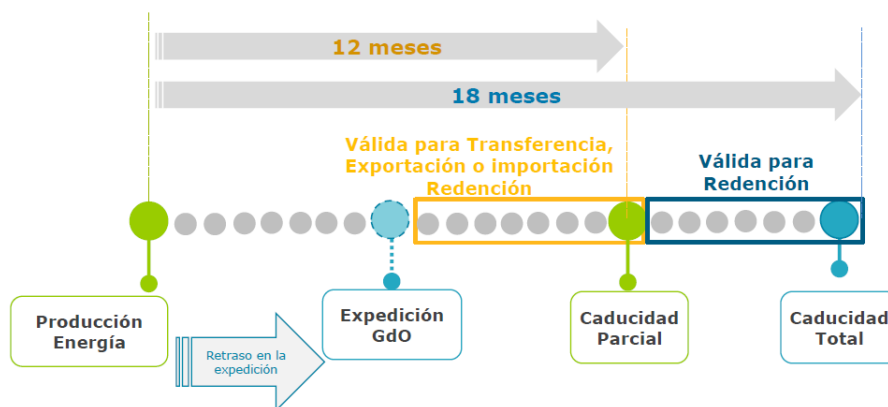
12 meses

18 meses

Válida para Transferencia, Exportación o importación Redención

Válida para Redención

Producción Energía

Retraso en la expedición

Expedición GdO

Caducidad Parcial

Caducidad Total